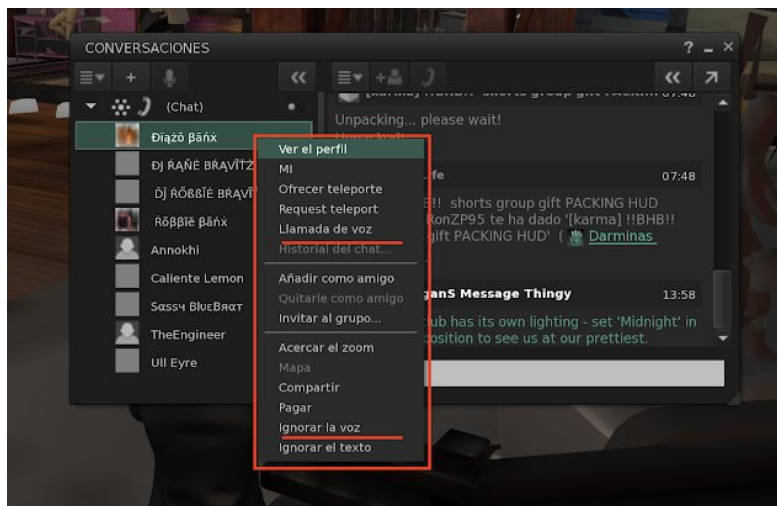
CONVERSACIONES

? _ ×

(Chat)

Đìąžö βăńx

ĐJ ŘĄŃĚ BŘĄVÎTZ

ĎJ ŘÕβBÎĚ BŘĄVÎ

Rõββîě βăńx

Annokhi

Caliente Lemon

Sαssч BluεBяαт

TheEngineer

Ull Eyre

Ver el perfil
MI
Ofrecer teleporte
Request teleport
Llamada de voz
Historial del chat...
Añadir como amigo
Quitarle como amigo
Invitar al grupo...
Acercar el zoom
Mapa
Compartir
Pagar
Ignorar la voz
Ignorar el texto

Unpacking... please wait!

fe 07:48

B!! shorts group gift PACKING HUD
RonZP95 te ha dado '[karma] !!BHB!!
gift PACKING HUD' ( Darminas

ganS Message Thingy 13:58

ub has its own lighting - set 'Midnight' in
osition to see us at our prettiest.